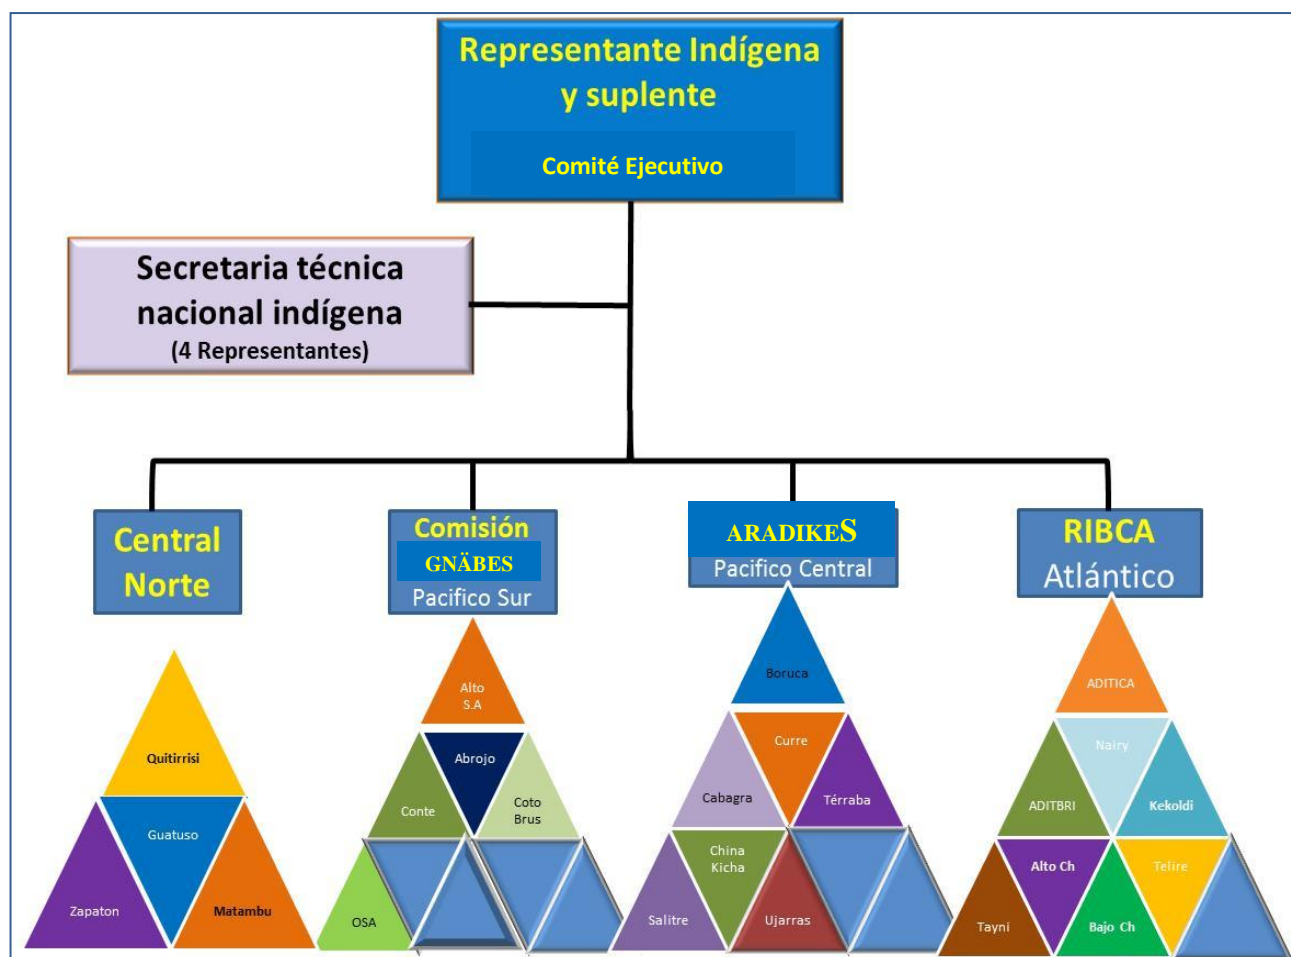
Representante Indígena y suplente

Comité Ejecutivo

Secretaria técnica nacional indígena
(4 Representantes)

Central Norte

Comisión
GNÄBES
Pacifico Sur

ARADIKES
Pacifico Central

RIBCA
Atlántico

Quitirrisi
Guatuso
Zapaton
Matambu

Alto S.A
Abrojo
Conte
Coto Brus
OSA

Boruca
Curre
Cabagra
Térraba
China Kicha
Salitre
Ujarras

ADITICA
Nairy
ADITBRI
Kekoldi
Alto Ch
Telire
Tayni
Bajo Ch